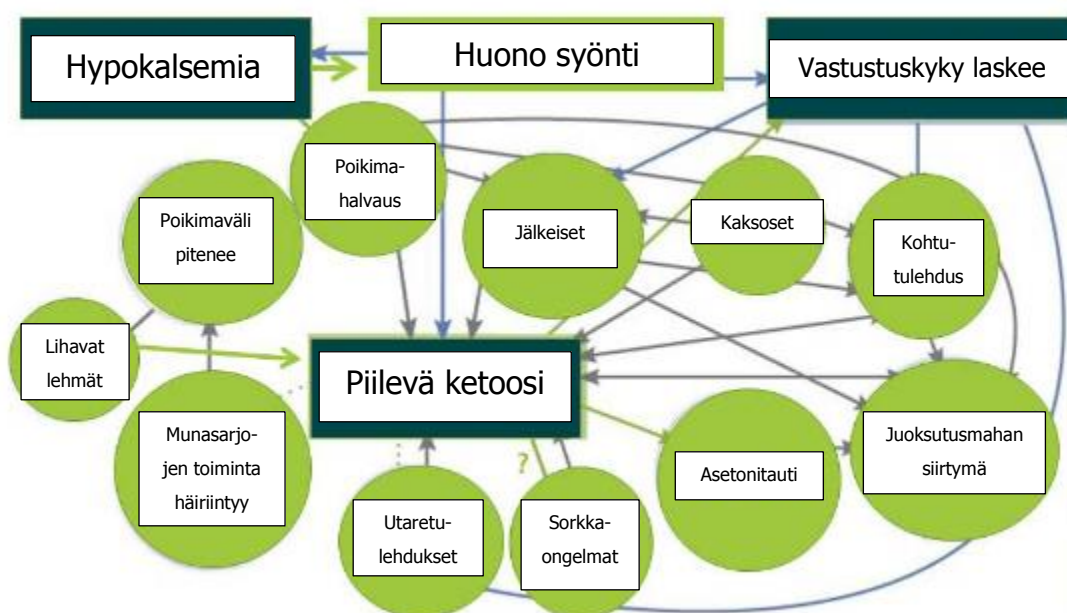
Hypokalsemia

Huono syönti

Vastustuskyky laskee

Poikimahalvaus

Poikimaväli pitenee

Jälkeiset

Kaksoset

Kohtutulehdus

Lihavat lehmät

Piilevä ketoosi

Munasarjojen toiminta häiriintyy

?

Asetonitauti

Juoksutusmahan siirtymä

Utaretulehdukset

Sorkkaongelmat